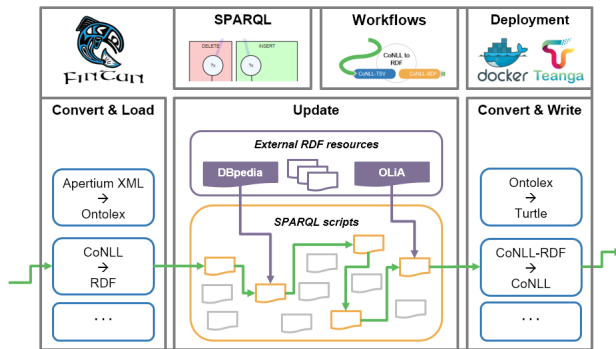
FinTun

SPARQL

DELETE

INSERT

?s

?s

Workflows

CoNLL to RDF

CoNLL-TSV

CoNLL-RDF

Deployment

docker

Teanga

Convert & Load

Apertium XML → Ontolex

CoNLL → RDF

. . .

Update

External RDF resources

DBpedia

OLiA

SPARQL scripts

Convert & Write

Ontolex → Turtle

CoNLL-RDF → CoNLL

. . .